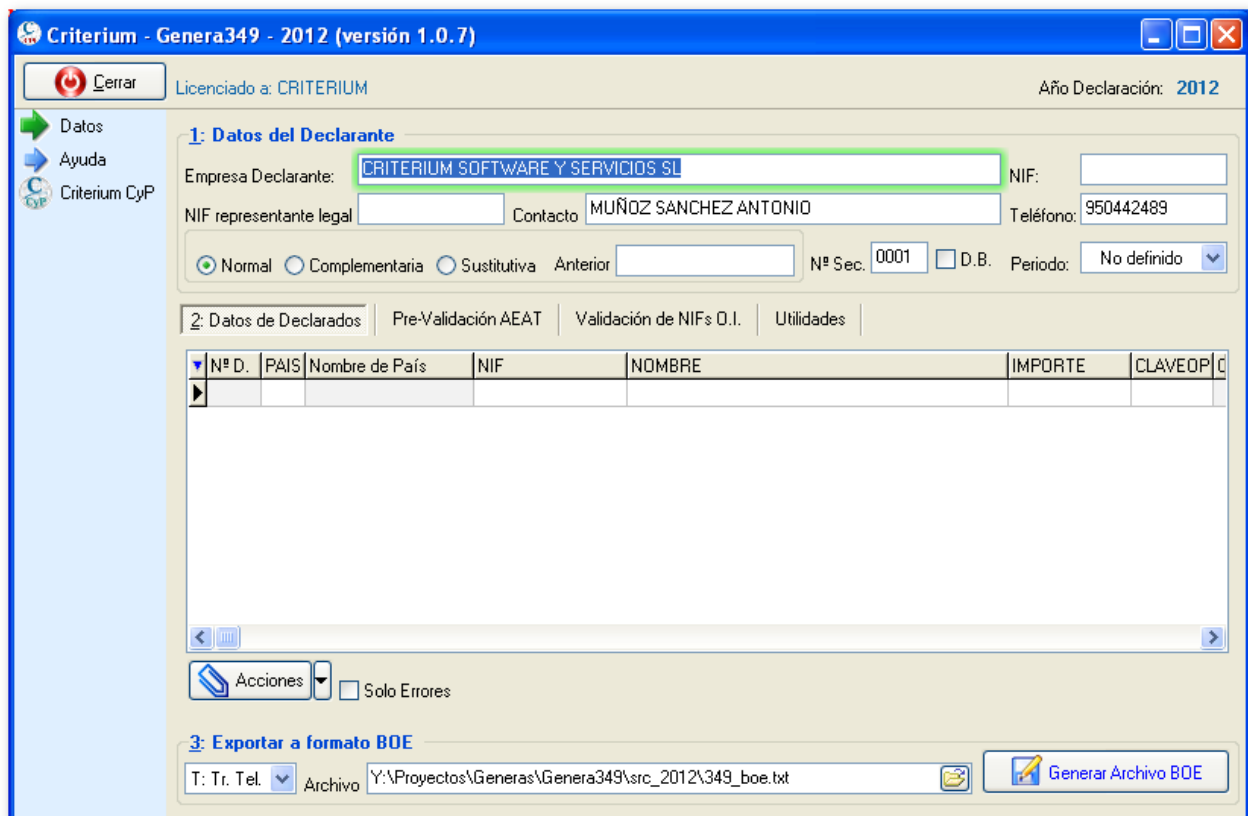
Criterium - Genera349 - 2012 (versión 1.0.7)

Cerrar

Licenciado a: CRITERIUM

Año Declaración: 2012

Datos
Ayuda
Criterium CyP

1: Datos del Declarante

Empresa Declarante: CRITERIUM SOFTWARE Y SERVICIOS SL

NIF:

NIF representante legal

Contacto MUÑOZ SANCHEZ ANTONIO

Teléfono: 950442489

Normal Complementaria Sustitutiva Anterior

Nº Sec. 0001 D.B. Periodo No definido

2: Datos de Declarados | Pre-Validación AEAT | Validación de NIFs O.I. | Utilidades

| Nº D. | PAIS | Nombre de País | NIF | NOMBRE | IMPORTE | CLAVEOP |
|---|---|---|---|---|---|---|
| | | | | | | |

Acciones

Solo Errores

3: Exportar a formato BOE

T: Tr. Tel. Archivo Y:\Proyectos\Generas\Genera349\src_2012\349_boe.txt

Generar Archivo BOE